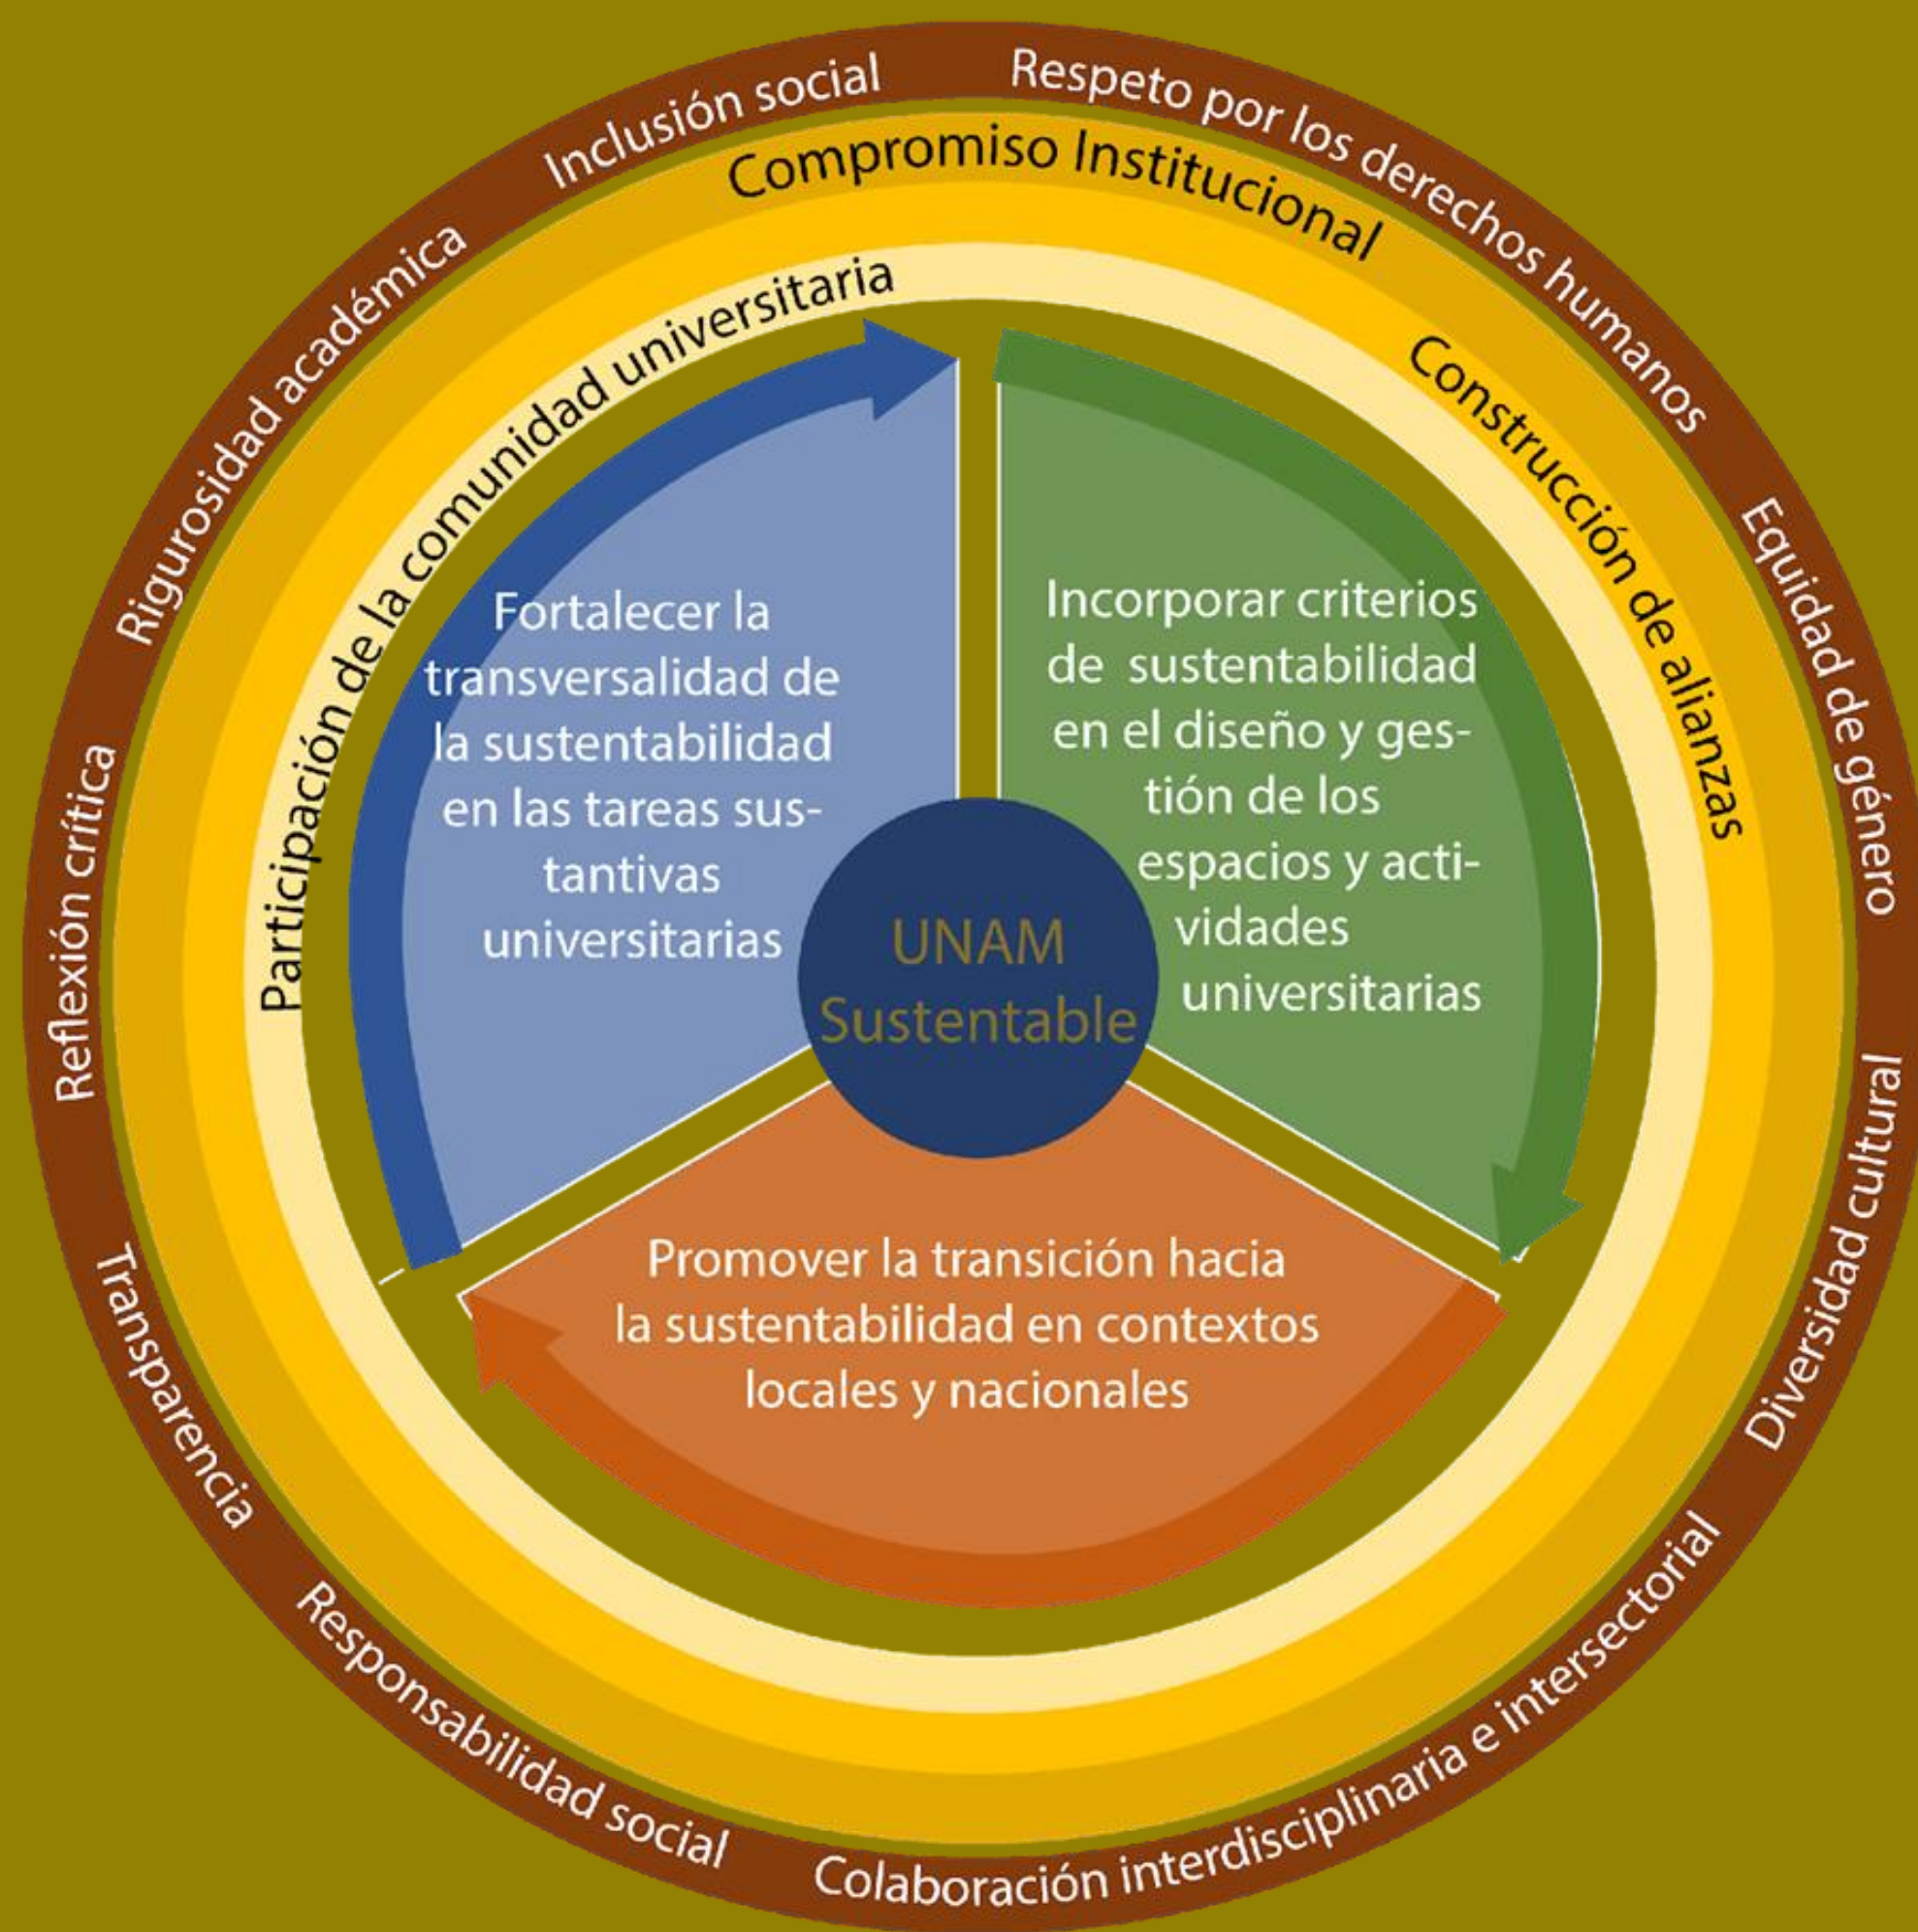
Inclusión social
Respeto por los derechos humanos
Equidad de género
Diversidad cultural
Colaboración interdisciplinaria e intersectorial
Responsabilidad social
Transparencia
Reflexión crítica
Rigurosidad académica

Compromiso Institucional

Participación de la comunidad universitaria

Construcción de alianzas

Fortalecer la transversalidad de la sustentabilidad en las tareas sustantivas universitarias

Incorporar criterios de sustentabilidad en el diseño y gestión de los espacios y actividades universitarias

UNAM Sustentable

Promover la transición hacia la sustentabilidad en contextos locales y nacionales